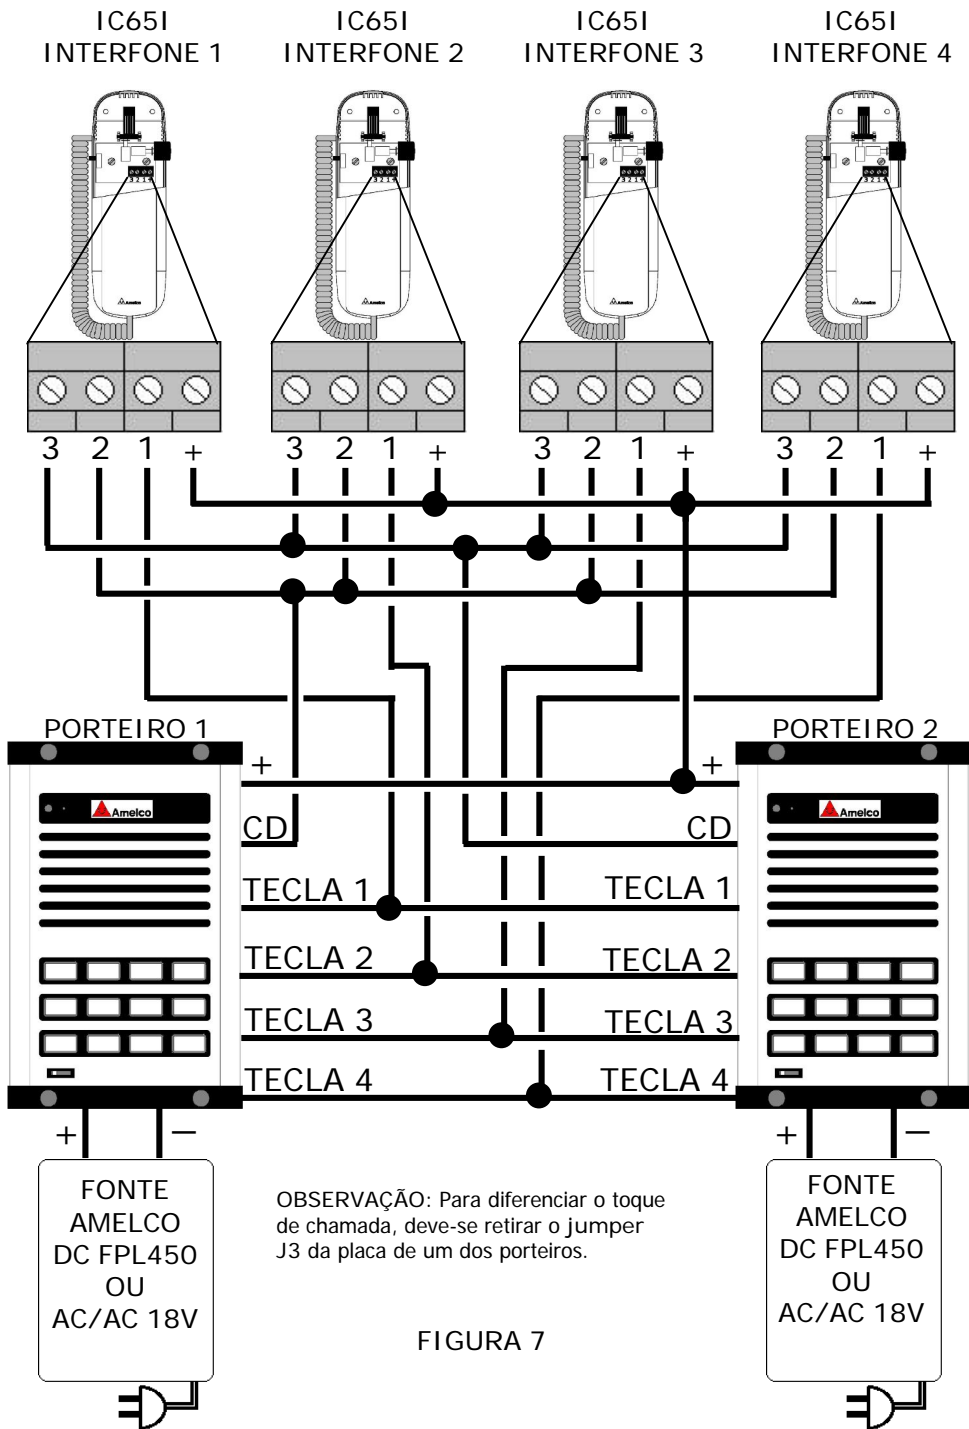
IC65I
INTERFONE 1

IC65I
INTERFONE 2

IC65I
INTERFONE 3

IC65I
INTERFONE 4

3 2 1 +
3 2 1 +
3 2 1 +
3 2 1 +

PORTEIRO 1

Amelco

+
CD
TECLA 1
TECLA 2
TECLA 3
TECLA 4

PORTEIRO 2

Amelco

+
CD
TECLA 1
TECLA 2
TECLA 3
TECLA 4

+ –

FONTE
AMELCO
DC FPL450
OU
AC/AC 18V

OBSERVAÇÃO: Para diferenciar o toque de chamada, deve-se retirar o jumper J3 da placa de um dos porteiros.

FIGURA 7

+ –

FONTE
AMELCO
DC FPL450
OU
AC/AC 18V